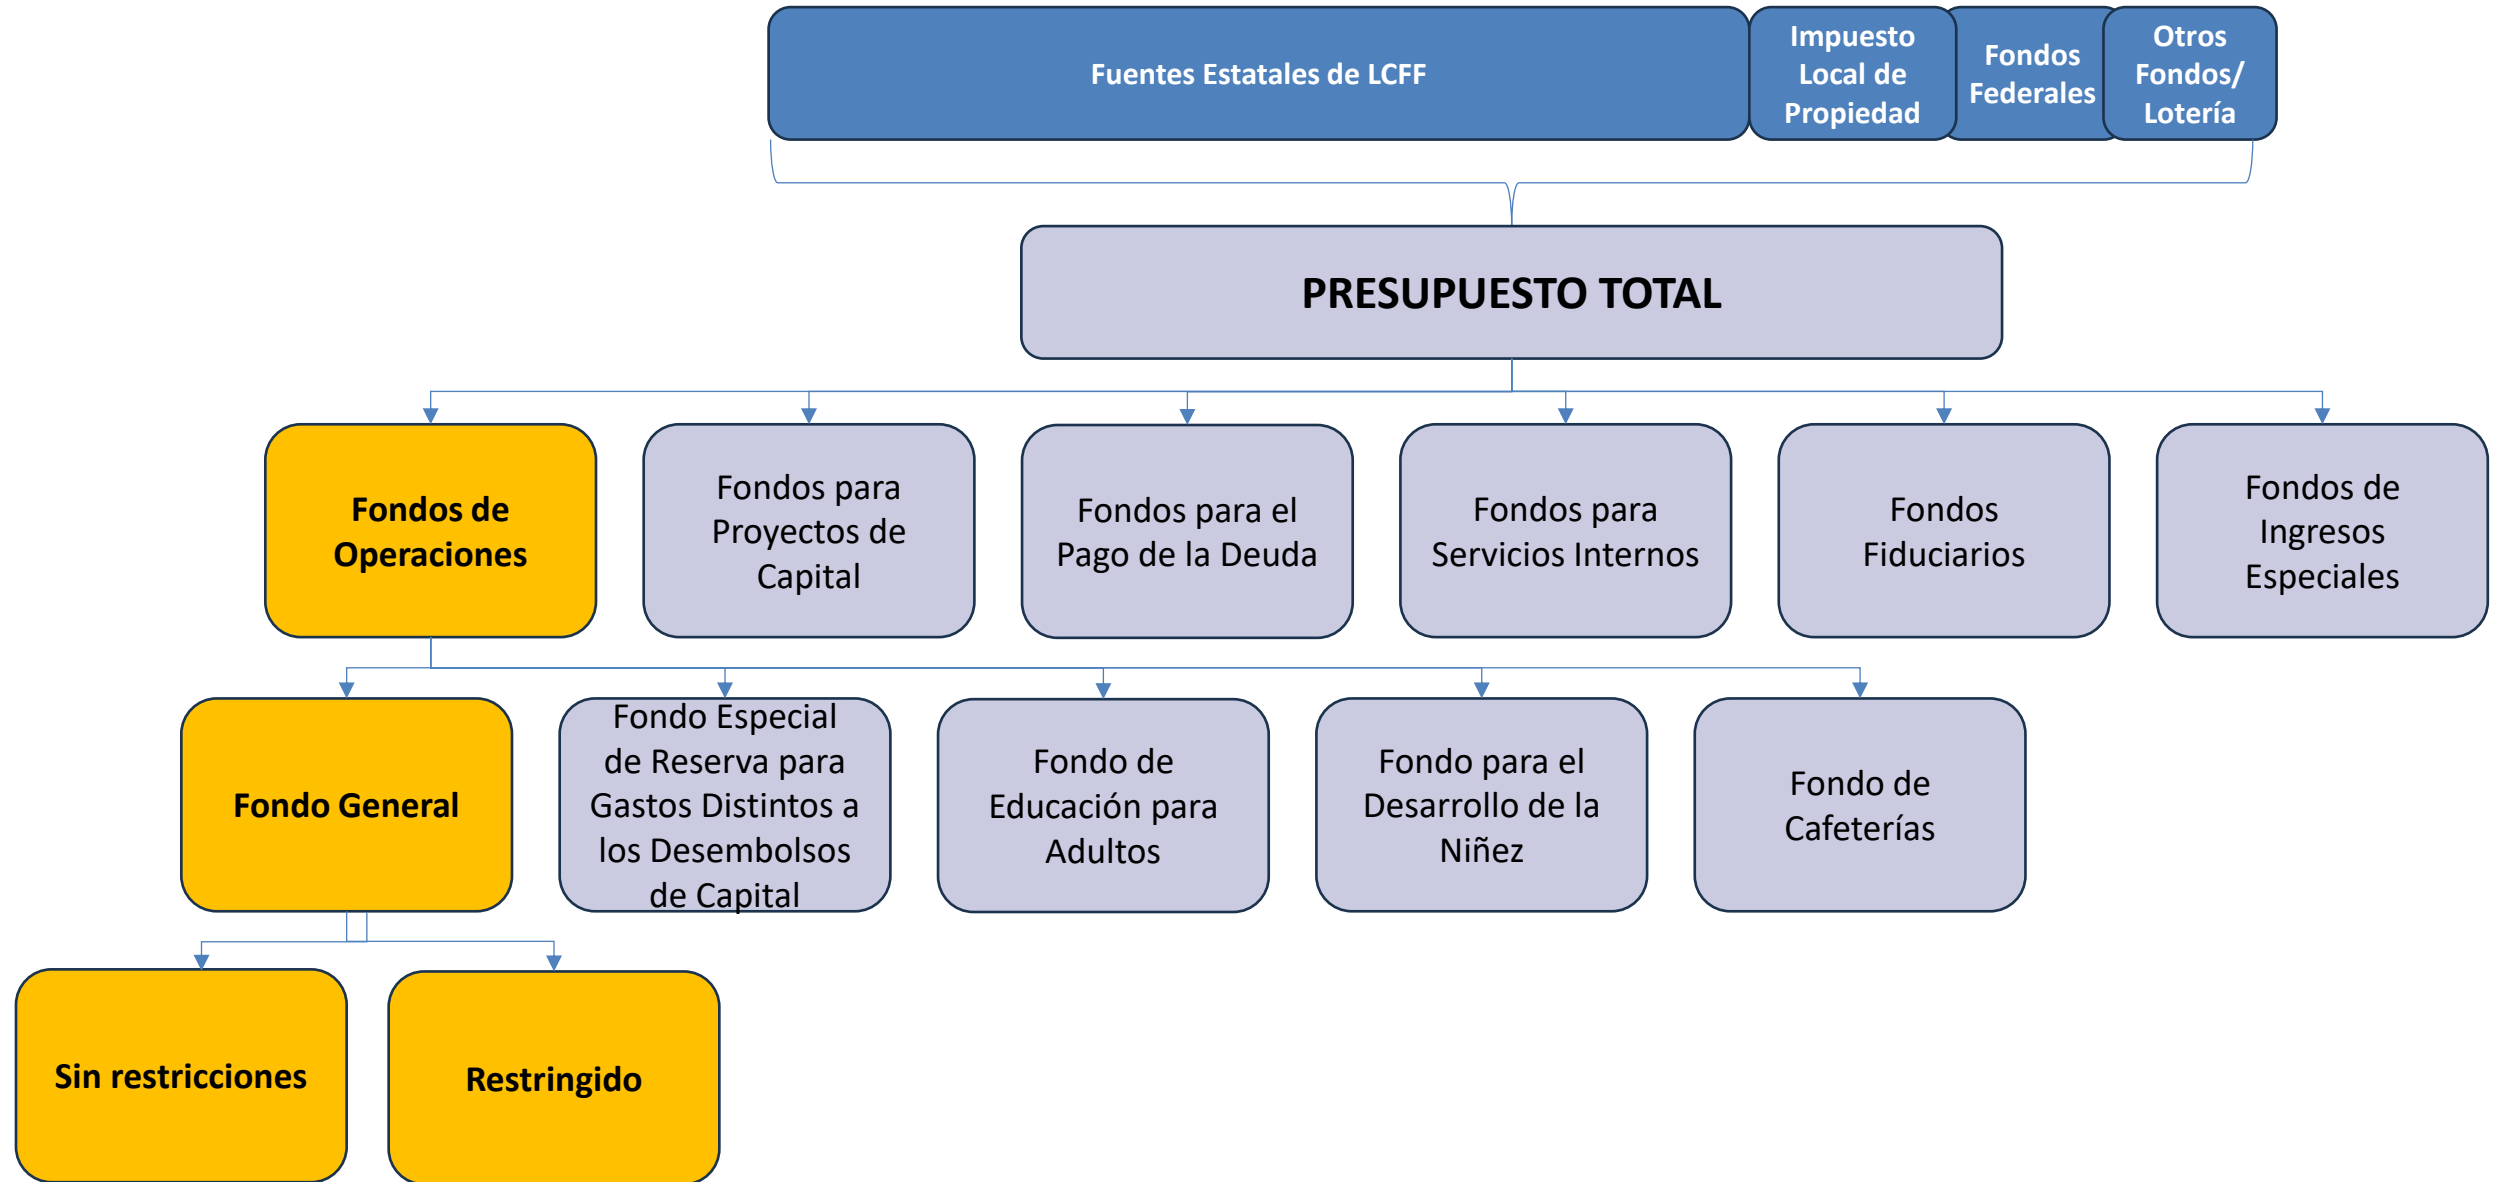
Fuentes Estatales de LCFF

Impuesto Local de Propiedad

Fondos Federales

Otros Fondos/ Lotería

PRESUPUESTO TOTAL

Fondos de Operaciones

Fondos para Proyectos de Capital

Fondos para el Pago de la Deuda

Fondos para Servicios Internos

Fondos Fiduciarios

Fondos de Ingresos Especiales

Fondo General

Fondo Especial de Reserva para Gastos Distintos a los Desembolsos de Capital

Fondo de Educación para Adultos

Fondo para el Desarrollo de la Niñez

Fondo de Cafeterías

Sin restricciones

Restringido